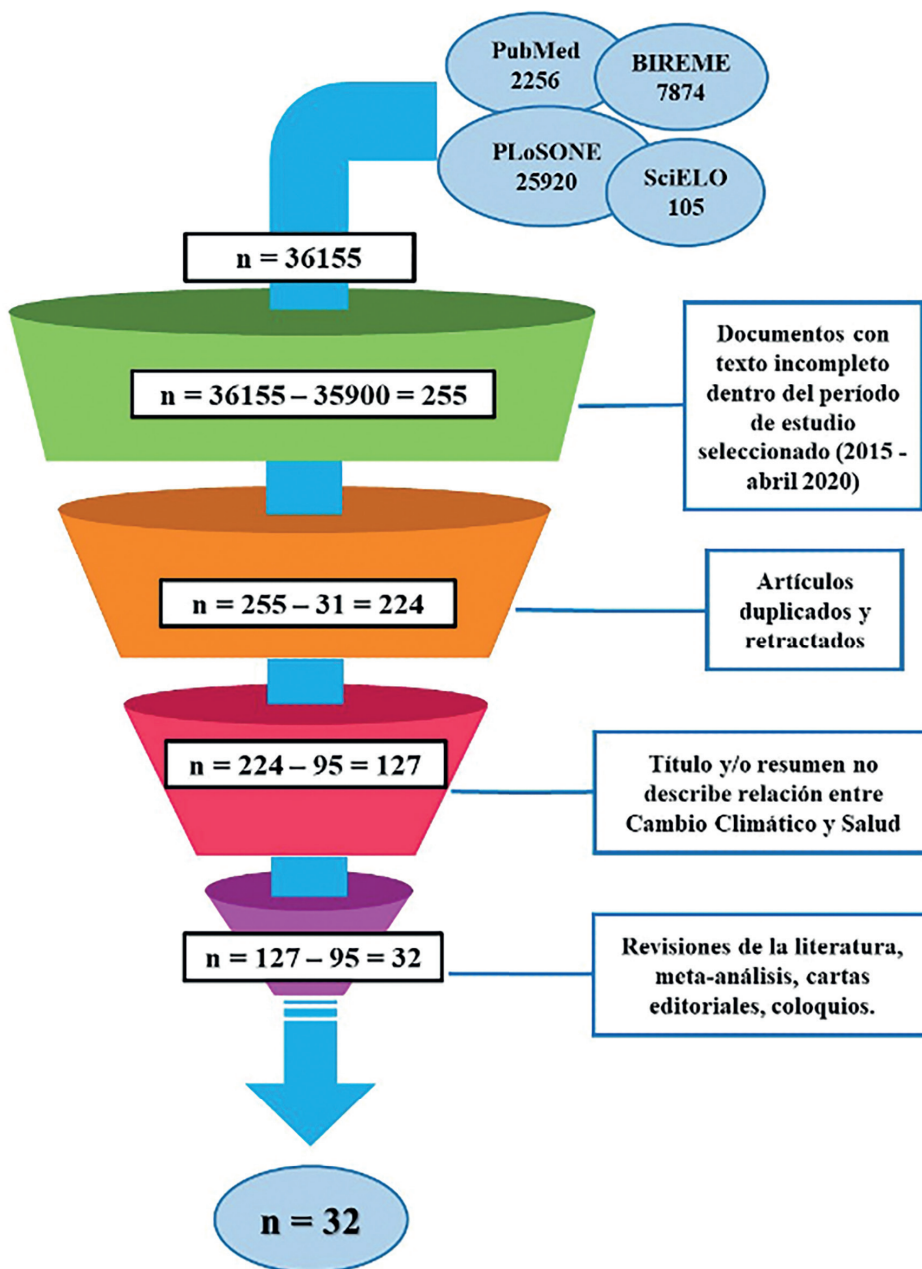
PubMed
2256

BIREME
7874

PLoSONE
25920

SciELO
105

n = 36155

n = 36155 – 35900 = 255

Documentos con texto incompleto dentro del período de estudio seleccionado (2015 - abril 2020)

n = 255 – 31 = 224

Artículos duplicados y retractados

n = 224 – 95 = 127

Título y/o resumen no describe relación entre Cambio Climático y Salud

n = 127 – 95 = 32

Revisiones de la literatura, meta-análisis, cartas editoriales, coloquios.

n = 32